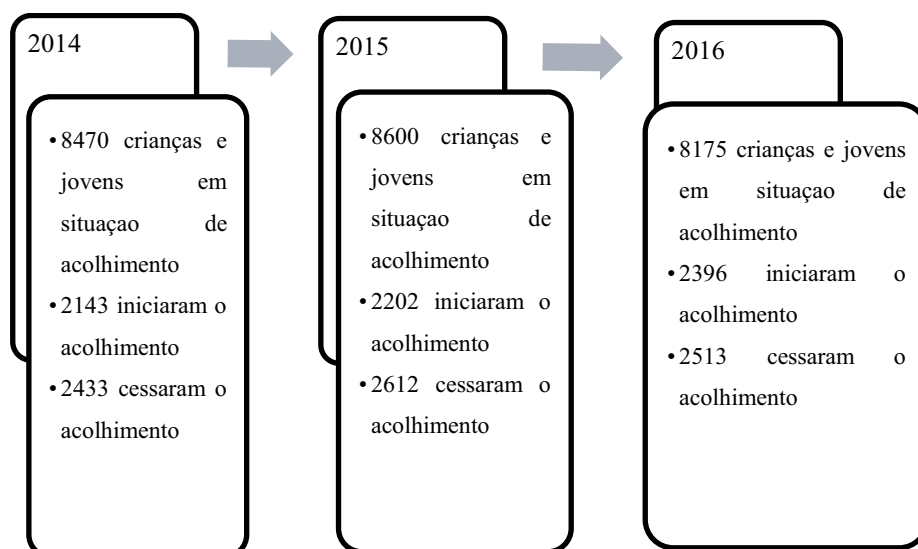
2014

• 8470 crianças e jovens em situaçao de acolhimento
• 2143 iniciaram o acolhimento
• 2433 cessaram o acolhimento

2015

• 8600 crianças e jovens em situaçao de acolhimento
• 2202 iniciaram o acolhimento
• 2612 cessaram o acolhimento

2016

• 8175 crianças e jovens em situaçao de acolhimento
• 2396 iniciaram o acolhimento
• 2513 cessaram o acolhimento